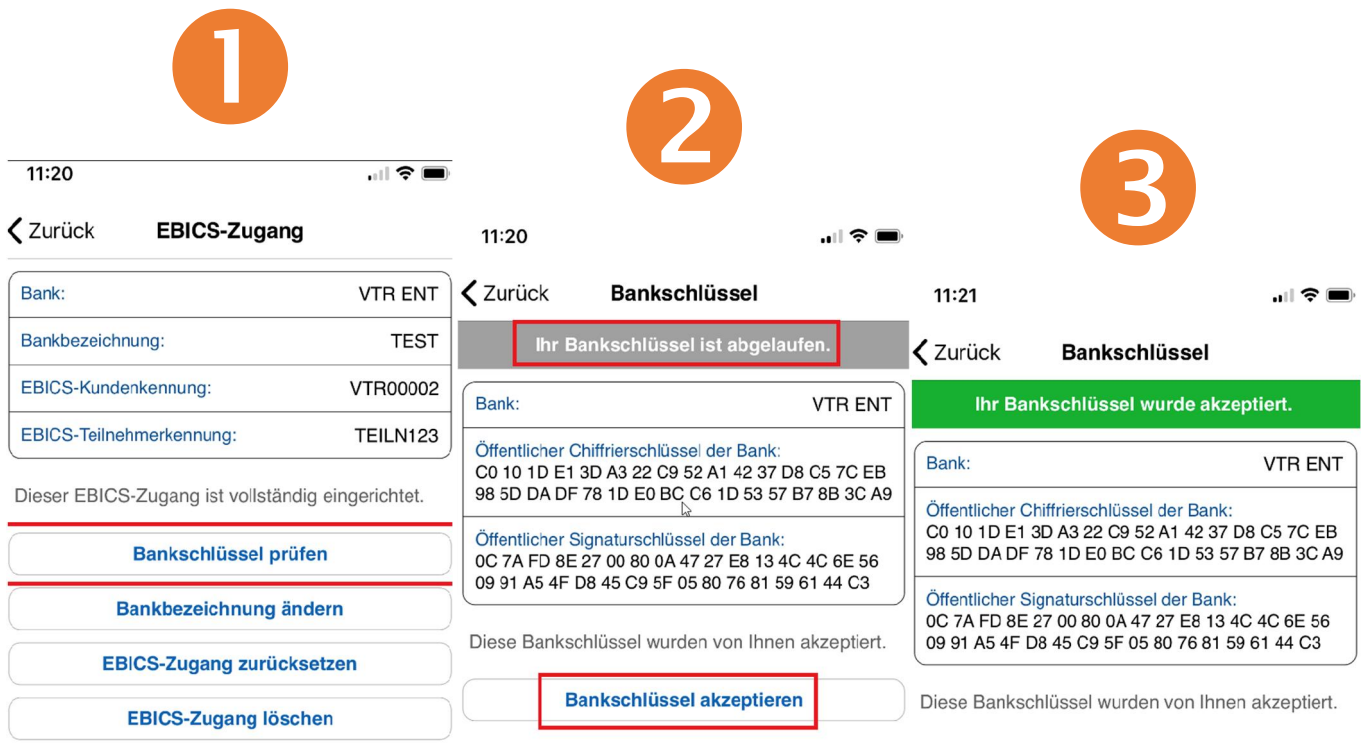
1

11:20

Zurück EBICS-Zugang

| Bank: | VTR ENT |
|---|---|
| Bankbezeichnung: | TEST |
| EBICS-Kundenkennung: | VTR00002 |
| EBICS-Teilnehmerkennung: | TEILN123 |

Dieser EBICS-Zugang ist vollständig eingerichtet.

Bankschlüssel prüfen

Bankbezeichnung ändern

EBICS-Zugang zurücksetzen

EBICS-Zugang löschen

2

11:20

Zurück Bankschlüssel

Ihr Bankschlüssel ist abgelaufen.

Bank: VTR ENT

Öffentlicher Chiffrierschlüssel der Bank:
C0 10 1D E1 3D A3 22 C9 52 A1 42 37 D8 C5 7C EB 98 5D DA DF 78 1D E0 BC C6 1D 53 57 B7 8B 3C A9

Öffentlicher Signaturschlüssel der Bank:
0C 7A FD 8E 27 00 80 0A 47 27 E8 13 4C 4C 6E 56 09 91 A5 4F D8 45 C9 5F 05 80 76 81 59 61 44 C3

Diese Bankschlüssel wurden von Ihnen akzeptiert.

Bankschlüssel akzeptieren

3

11:21

Zurück Bankschlüssel

Ihr Bankschlüssel wurde akzeptiert.

Bank: VTR ENT

Öffentlicher Chiffrierschlüssel der Bank:
C0 10 1D E1 3D A3 22 C9 52 A1 42 37 D8 C5 7C EB 98 5D DA DF 78 1D E0 BC C6 1D 53 57 B7 8B 3C A9

Öffentlicher Signaturschlüssel der Bank:
0C 7A FD 8E 27 00 80 0A 47 27 E8 13 4C 4C 6E 56 09 91 A5 4F D8 45 C9 5F 05 80 76 81 59 61 44 C3

Diese Bankschlüssel wurden von Ihnen akzeptiert.